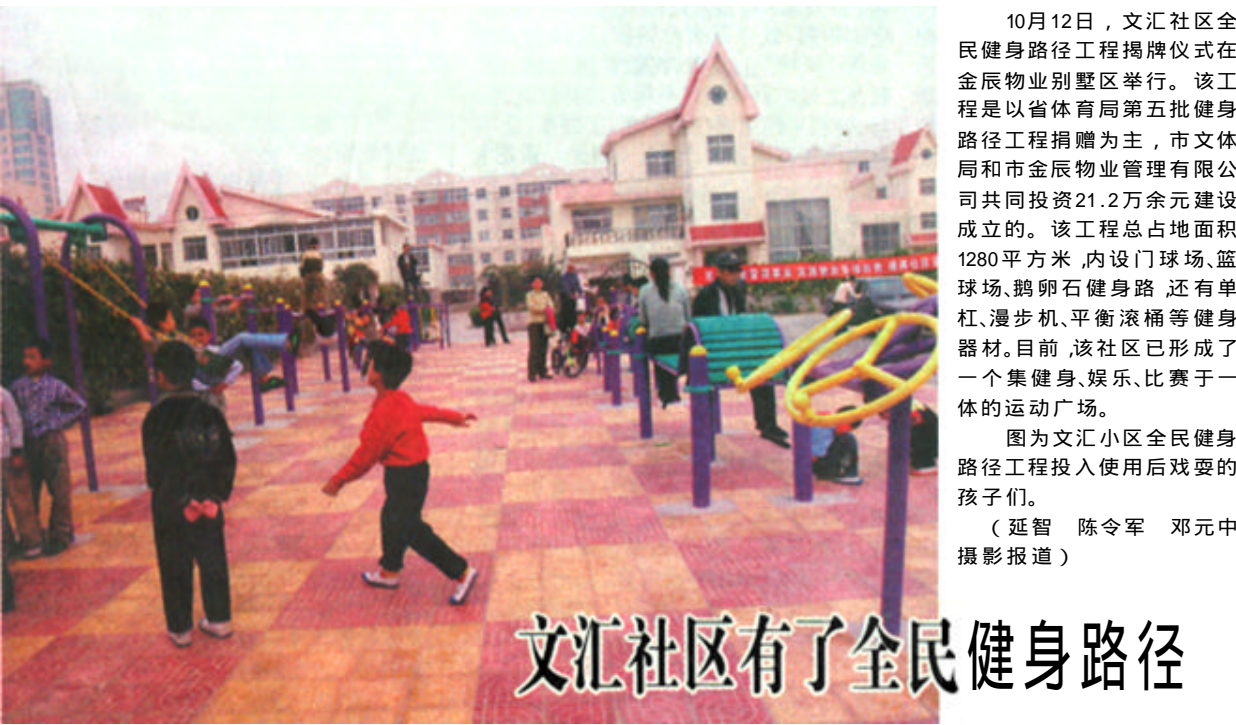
10月12日，文汇社区全民健身路径工程揭牌仪式在金辰物业别墅区举行。该工程是以省体育局第五批健身路径工程捐赠为主，市文体局和市金辰物业管理有限公司共同投资21.2万余元建设成立的。该工程总占地面积1280平方米，内设门球场、篮球场、鹅卵石健身路，还有单杠、漫步机、平衡滚桶等健身器材。目前，该社区已形成了一个集健身、娱乐、比赛于一体的运动广场。

图为文汇小区全民健身路径工程投入使用后戏耍的孩子们。

（延智　陈令军　邓元中　摄影报道）

文汇社区有了全民健身路径